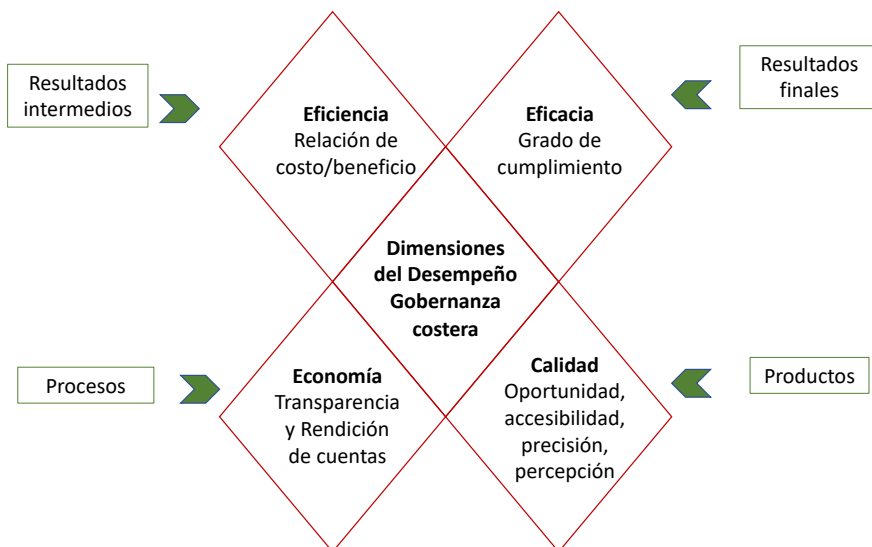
Resultados intermedios

Eficiencia
Relación de costo/beneficio

Eficacia
Grado de cumplimiento

Resultados finales

Dimensiones del Desempeño Gobernanza costera

Procesos

Economía
Transparencia y Rendición de cuentas

Calidad
Oportunidad, accesibilidad, precisión, percepción

Productos